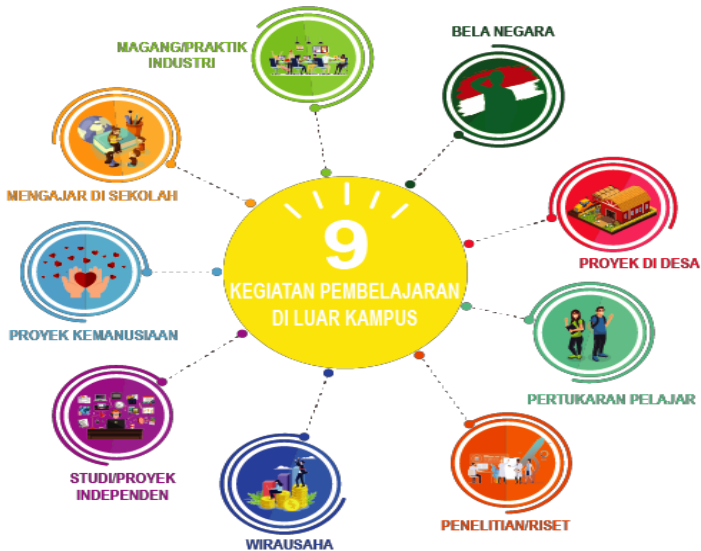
MAGANG/PRAKTIK INDUSTRI

BELA NEGARA

MENGAJAR DI SEKOLAH

9

KEGIATAN PEMBELAJARAN DI LUAR KAMPUS

PROYEK DI DESA

PROYEK KEMANUSIAAN

PERTUKARAN PELAJAR

STUDI/PROYEK INDEPENDEN

WIRAUSAHA

PENELITIAN/RISET